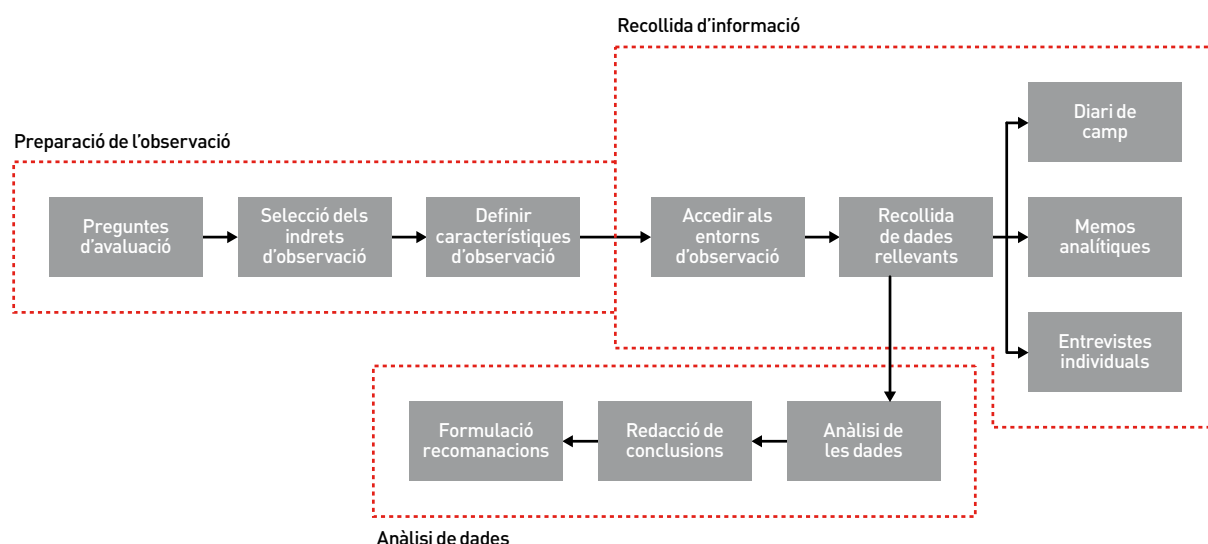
Recollida d'informació

Preparació de l'observació

Preguntes d'avaluació

Selecció dels indrets d'observació

Definir característiques d'observació

Accedir als entorns d'observació

Recollida de dades rellevants

Diari de camp

Memos analítiques

Entrevistes individuals

Formulació recomanacions

Redacció de conclusions

Anàlisi de les dades

Anàlisi de dades